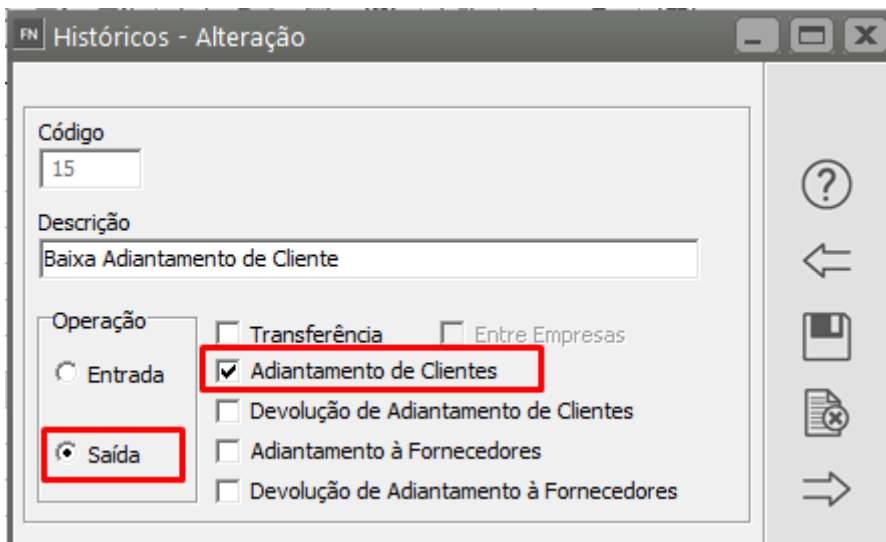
FN Históricos - Alteração

Código
15

Descrição
Baixa Adiantamento de Cliente

Operação
Entrada
Saída

Transferência
Entre Empresas
Adiantamento de Clientes
Devolução de Adiantamento de Clientes
Adiantamento à Fornecedores
Devolução de Adiantamento à Fornecedores

?